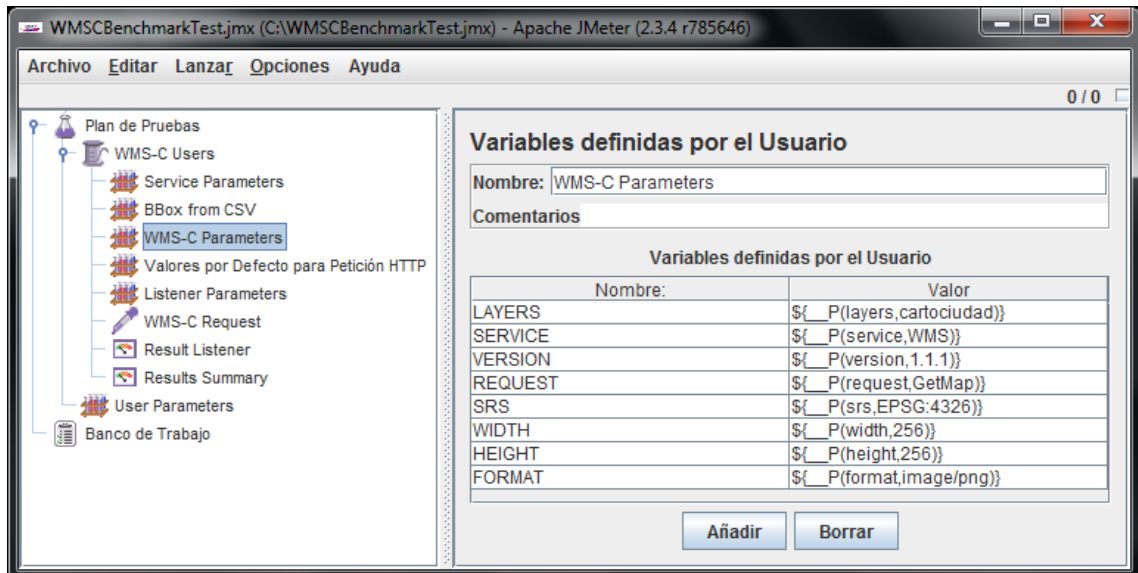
WMSCBenchmarkTest.jmx (C:\WMSCBenchmarkTest.jmx) - Apache JMeter (2.3.4 r785646)

Archivo Editar Lanzar Opciones Ayuda

0 / 0

Plan de Pruebas
WMS-C Users
Service Parameters
BBox from CSV
WMS-C Parameters
Valores por Defecto para Petición HTTP
Listener Parameters
WMS-C Request
Result Listener
Results Summary
User Parameters
Banco de Trabajo

Variables definidas por el Usuario

Nombre: WMS-C Parameters

Comentarios

Variables definidas por el Usuario

| Nombre: | Valor |
|---|---|
| LAYERS | ${__P(layers,cartociudad)} |
| SERVICE | ${__P(service,WMS)} |
| VERSION | ${__P(version,1.1.1)} |
| REQUEST | ${__P(request,GetMap)} |
| SRS | ${__P(srs,EPSG:4326)} |
| WIDTH | ${__P(width,256)} |
| HEIGHT | ${__P(height,256)} |
| FORMAT | ${__P(format,image/png)} |

Añadir Borrar